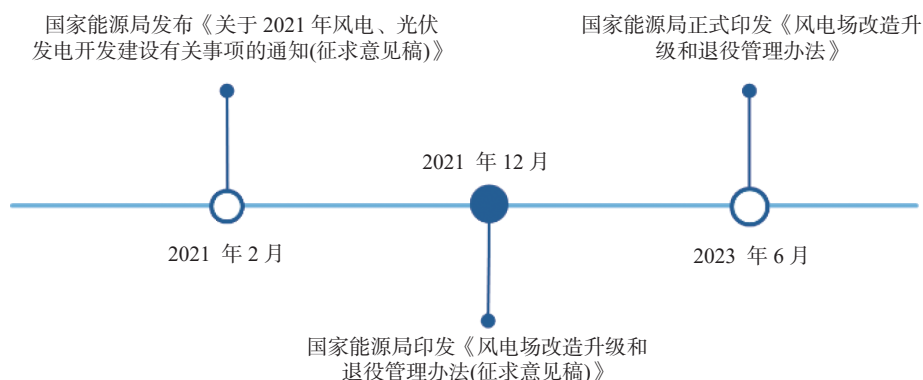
国家能源局发布《关于 2021 年风电、光伏发电开发建设有关事项的通知(征求意见稿)》

国家能源局正式印发《风电场改造升级和退役管理办法》

2021 年 12 月

2021 年 2 月

2023 年 6 月

国家能源局印发《风电场改造升级和退役管理办法(征求意见稿)》